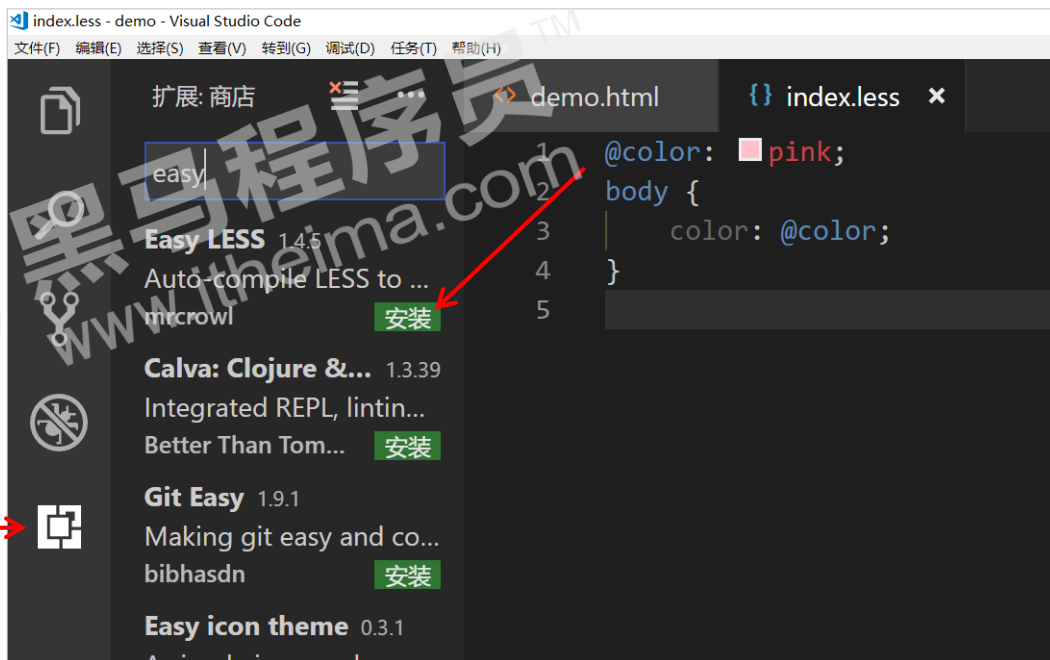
index.less - demo - Visual Studio Code
文件(F) 编辑(E) 选择(S) 查看(V) 转到(G) 调试(D) 任务(T) 帮助(H)

扩展: 商店

easy

Easy LESS 1.4.5
Auto-compile LESS to ...
mrcrowl 安装

Calva: Clojure &... 1.3.39
Integrated REPL, lintin...
Better Than Tom... 安装

Git Easy 1.9.1
Making git easy and co...
bibhasdn 安装

Easy icon theme 0.3.1

demo.html
{} index.less

1 @color: pink;
2 body {
3 color: @color;
4 }
5

黑马程序员™
www.itheima.com